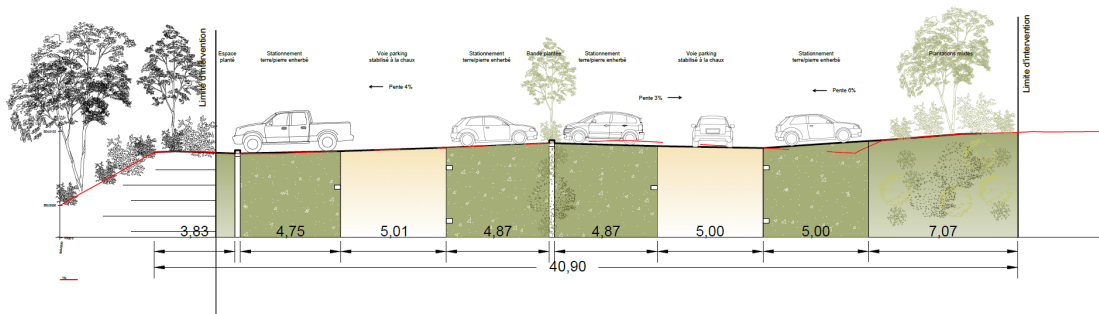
Limite d'intervention

Espace planté

Stationnement terre/pierre enherbé

Voie parking stabilisé à la chaux

Pente 4%

Stationnement terre/pierre enherbé

Bande plantée

Stationnement terre/pierre enherbé

Voie parking stabilisé à la chaux

Pente 3%

Stationnement terre/pierre enherbé

Pente 6%

Plantations mixtes

Limite d'intervention

3,83

4,75

5,01

4,87

4,87

5,00

5,00

7,07

40,90